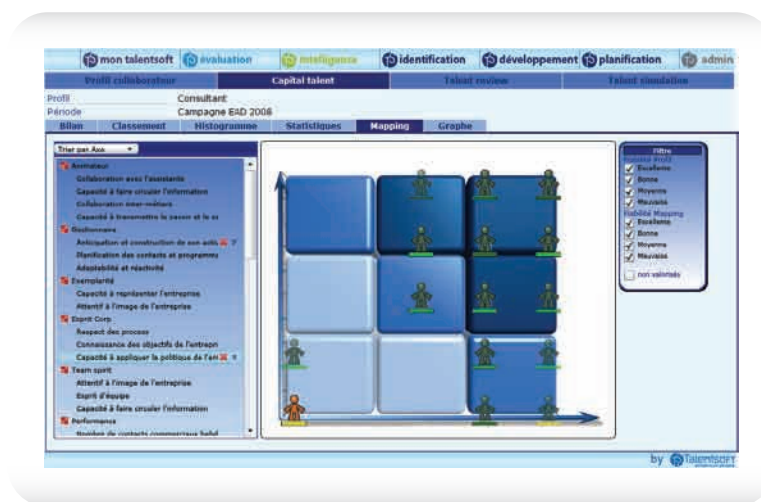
mon talentsoft | évaluation | intelligence | identification | développement | planification | admin

Profil collaborateur | Capital talent | Talent review | Talent simulation

Profil Consultant
Période Campagne EAD 2008

Bilan | Classement | Histogramme | Statistiques | Mapping | Graphe

Trier par Axe

Animateur
Collaboration avec l'assistante
Capacité à faire circuler l'information
Collaboration inter-métiers
Capacité à transmettre le savoir et le sa
Visionnaire
Anticipation et construction de son activ
Planification des contacts et programme
Adaptabilité et réactivité
Exemplarité
Capacité à représenter l'entreprise
Attentif à l'image de l'entreprise
Esprit Corp
Respect des process
Connaissance des objectifs de l'entrepr
Capacité à appliquer la politique de l'en
Team spirit
Attentif à l'image de l'entreprise
Esprit d'équipe
Capacité à faire circuler l'information
Performance
Nombre de contacts commerciaux hebd

Filtre
Fiabilité Profil
Excellente
Bonne
Moyenne
Mauvaise
Fiabilité Mapping
Excellente
Bonne
Moyenne
Mauvaise
non valorisés

by TALENTSOFT